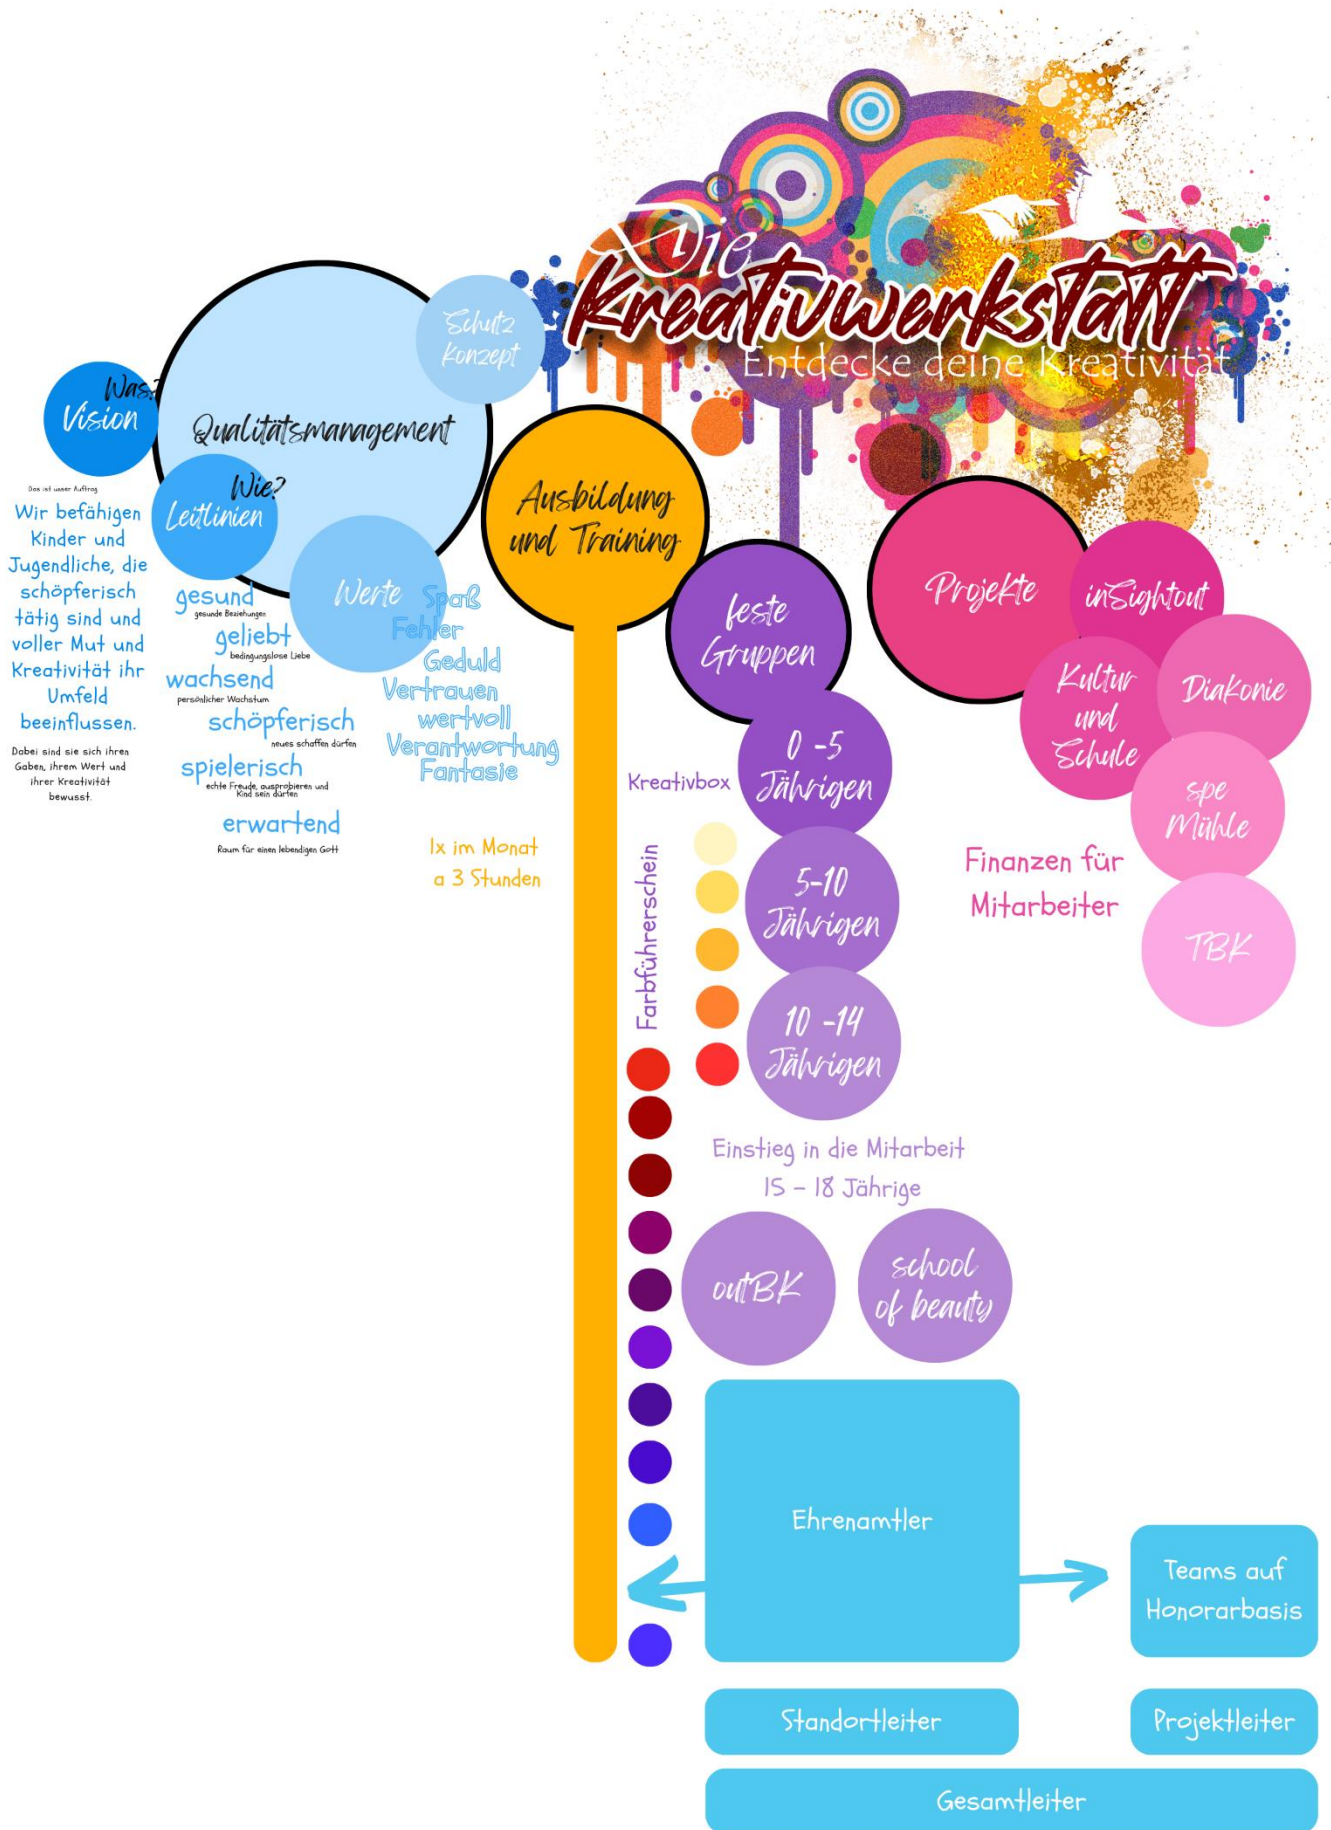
Die Kreativwerkstatt
Entdecke deine Kreativität

Schutz Konzept

Was? Vision

Qualitätsmanagement

Das ist unser Auftrag
Wir befähigen Kinder und Jugendliche, die schöpferisch tätig sind und voller Mut und Kreativität ihr Umfeld beeinflussen.

Dobei sind sie sich ihren Gaben, ihrem Wert und ihrer Kreativität bewusst.

Wie? Leitlinien

Werte

gesund
gesunde Beziehungen
geliebt
bedingungslose Liebe
wachsend
persönlicher Wachstum
schöpferisch
neues schaffen dürfen
spielerisch
echte Freude, ausprobieren und Kind sein dürfen
erwartend
Raum für einen lebendigen Gott

Spaß
Fehler
Geduld
Vertrauen
wertvoll
Verantwortung
Fantasie

Ausbildung und Training

1x im Monat a 3 Stunden

feste Gruppen

Kreativbox

0 -5 Jährigen

5-10 Jährigen

10 -14 Jährigen

Farbführerschein

Einstieg in die Mitarbeit
15 – 18 Jährige

outBK

school of beauty

Projekte

inSightout

Kultur und Schule

Diakonie

spe Mühle

TBK

Finanzen für Mitarbeiter

Ehrenamtler

Teams auf Honorarbasis

Standortleiter

Projektleiter

Gesamtleiter